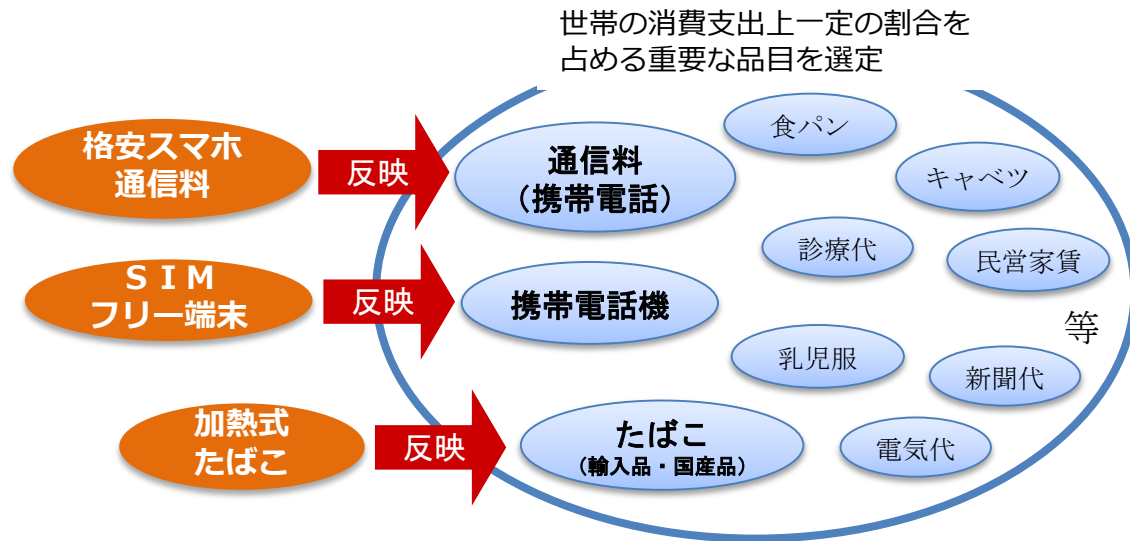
世帯の消費支出上一定の割合を占める重要な品目を選定

格安スマホ通信料

反映

通信料（携帯電話）

食パン

キャベツ

診療代

民営家賃

ＳＩＭフリー端末

反映

携帯電話機

等

乳児服

新聞代

加熱式たばこ

反映

たばこ（輸入品・国産品）

電気代